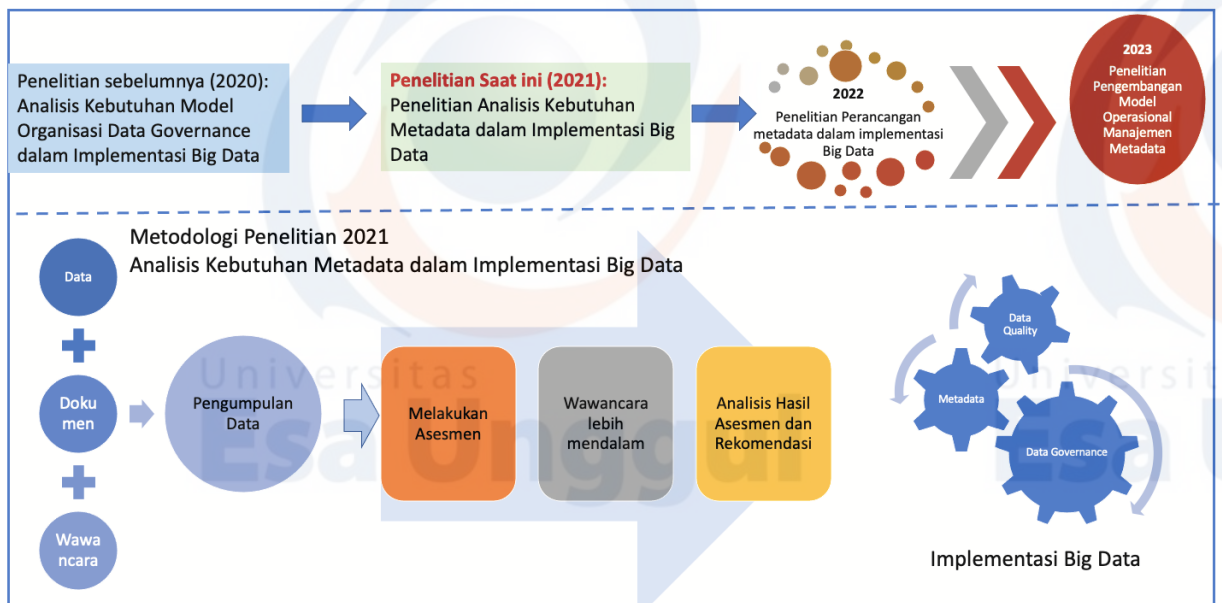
Penelitian sebelumnya (2020): Analisis Kebutuhan Model Organisasi Data Governance dalam Implementasi Big Data

Penelitian Saat ini (2021): Penelitian Analisis Kebutuhan Metadata dalam Implementasi Big Data

2022
Penelitian Perancangan metadata dalam implementasi Big Data

2023
Penelitian Pengembangan Model Operasional Manajemen Metadata

Metodologi Penelitian 2021
Analisis Kebutuhan Metadata dalam Implementasi Big Data

Data

Doku men

Wawa ncara

Pengumpulan Data

Melakukan Asesmen

Wawancara lebih mendalam

Analisis Hasil Asesmen dan Rekomendasi

Data Quality

Metadata

Data Governance

Implementasi Big Data

Universitas Esa Unggul

Universitas Esa U